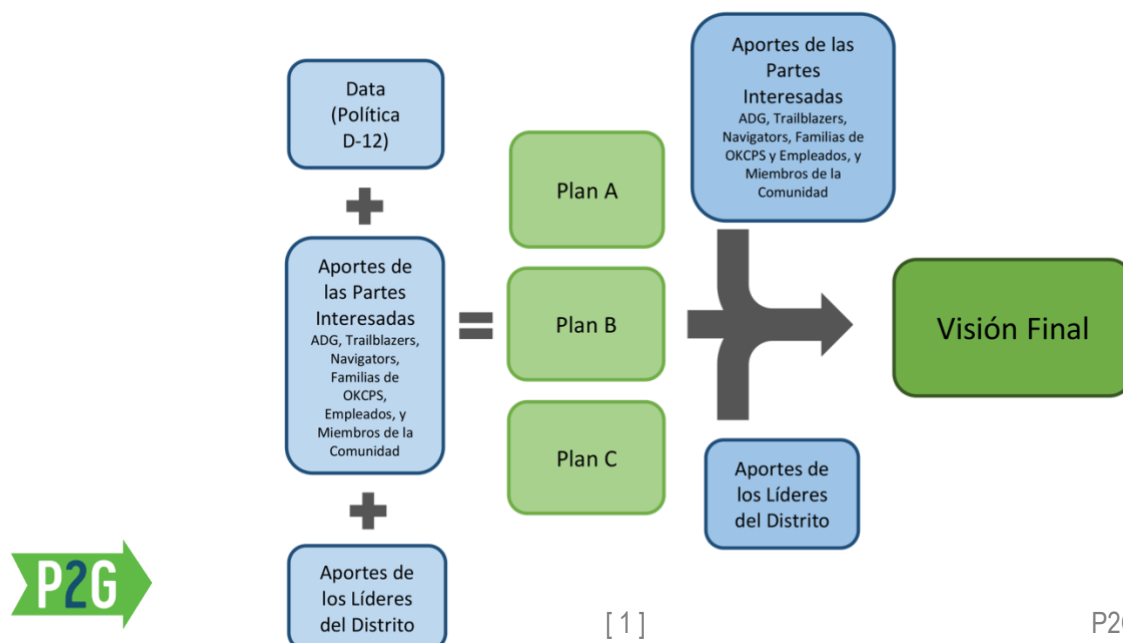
Data
(Política
D-12)

+

Aportes de las Partes Interesadas
ADG, Trailblazers, Navigators, Familias de OKCPS, Empleados, y Miembros de la Comunidad

+

Aportes de los Líderes del Distrito

=

Plan A

Plan B

Plan C

Aportes de las Partes Interesadas
ADG, Trailblazers, Navigators, Familias de OKCPS y Empleados, y Miembros de la Comunidad

Aportes de los Líderes del Distrito

Visión Final

P2G

[ 1 ]

P2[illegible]